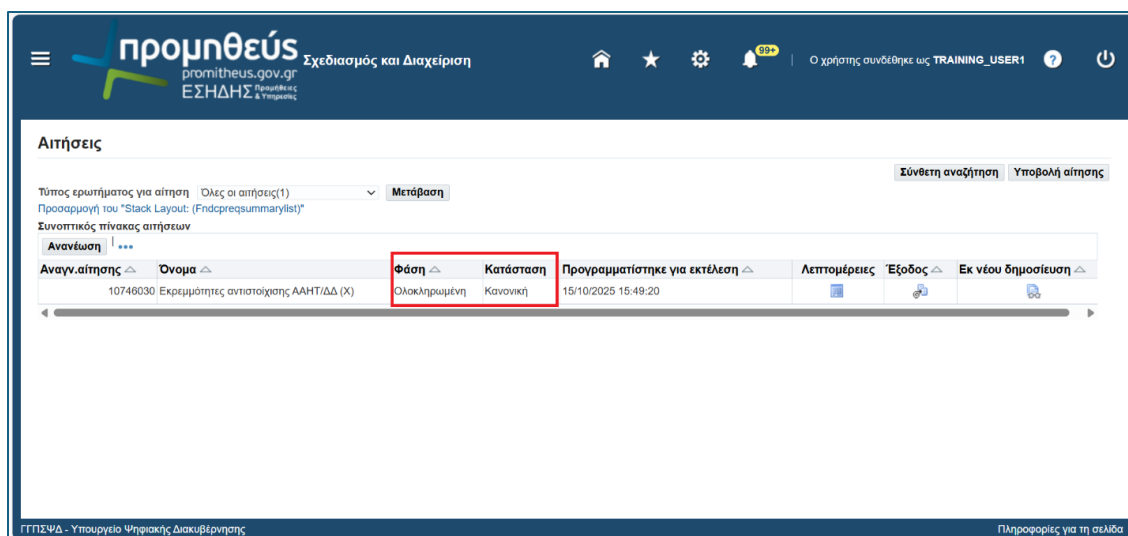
προμηθεύς promitheus.gov.gr ΕΣΗΔΗΣ Προμήθειες & Υπηρεσίες Σχεδιασμός και Διαχείριση

99+

Ο χρήστης συνδέθηκε ως TRAINING_USER1

Αιτήσεις

Σύνθετη αναζήτηση Υποβολή αίτησης

Τύπος ερωτήματος για αίτηση Όλες οι αιτήσεις(1) Μετάβαση

Προσαρμογή του "Stack Layout: (Fndcpreqsummarylist)"

Συνοπτικός πίνακας αιτήσεων

Ανανέωση

| Αναγν.αίτησης | Όνομα | Φάση | Κατάσταση | Προγραμματίστηκε για εκτέλεση | Λεπτομέρειες | Έξοδος | Εκ νέου δημοσίευση |
|---|---|---|---|---|---|---|---|
| 10746030 | Εκρεμμότητες αντιστοίχισης ΑΑΗΤ/ΔΔ (Χ) | Ολοκληρωμένη | Κανονική | 15/10/2025 15:49:20 | | | |

ΓΓΠΣΨΔ - Υπουργείο Ψηφιακής Διακυβέρνησης

Πληροφορίες για τη σελίδα